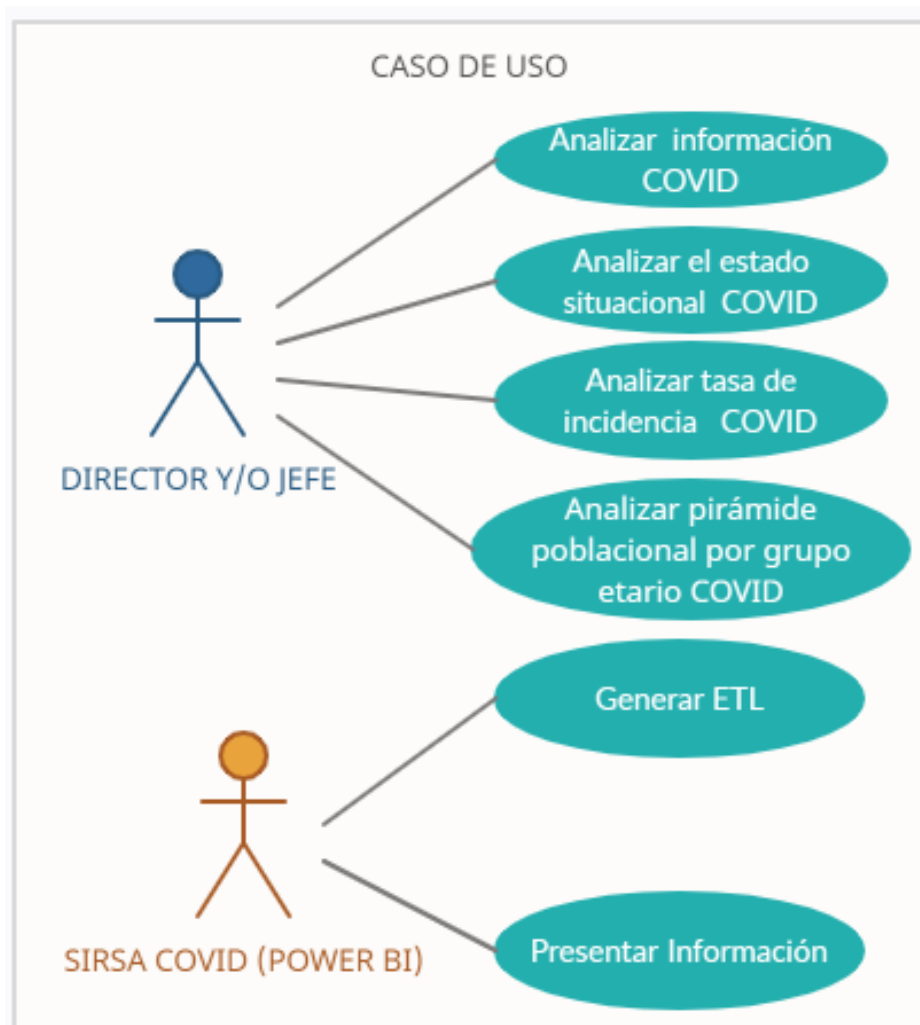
CASO DE USO

Analizar información COVID

Analizar el estado situacional COVID

Analizar tasa de incidencia COVID

Analizar pirámide poblacional por grupo etario COVID

DIRECTOR Y/O JEFE

Generar ETL

Presentar Información

SIRSA COVID (POWER BI)